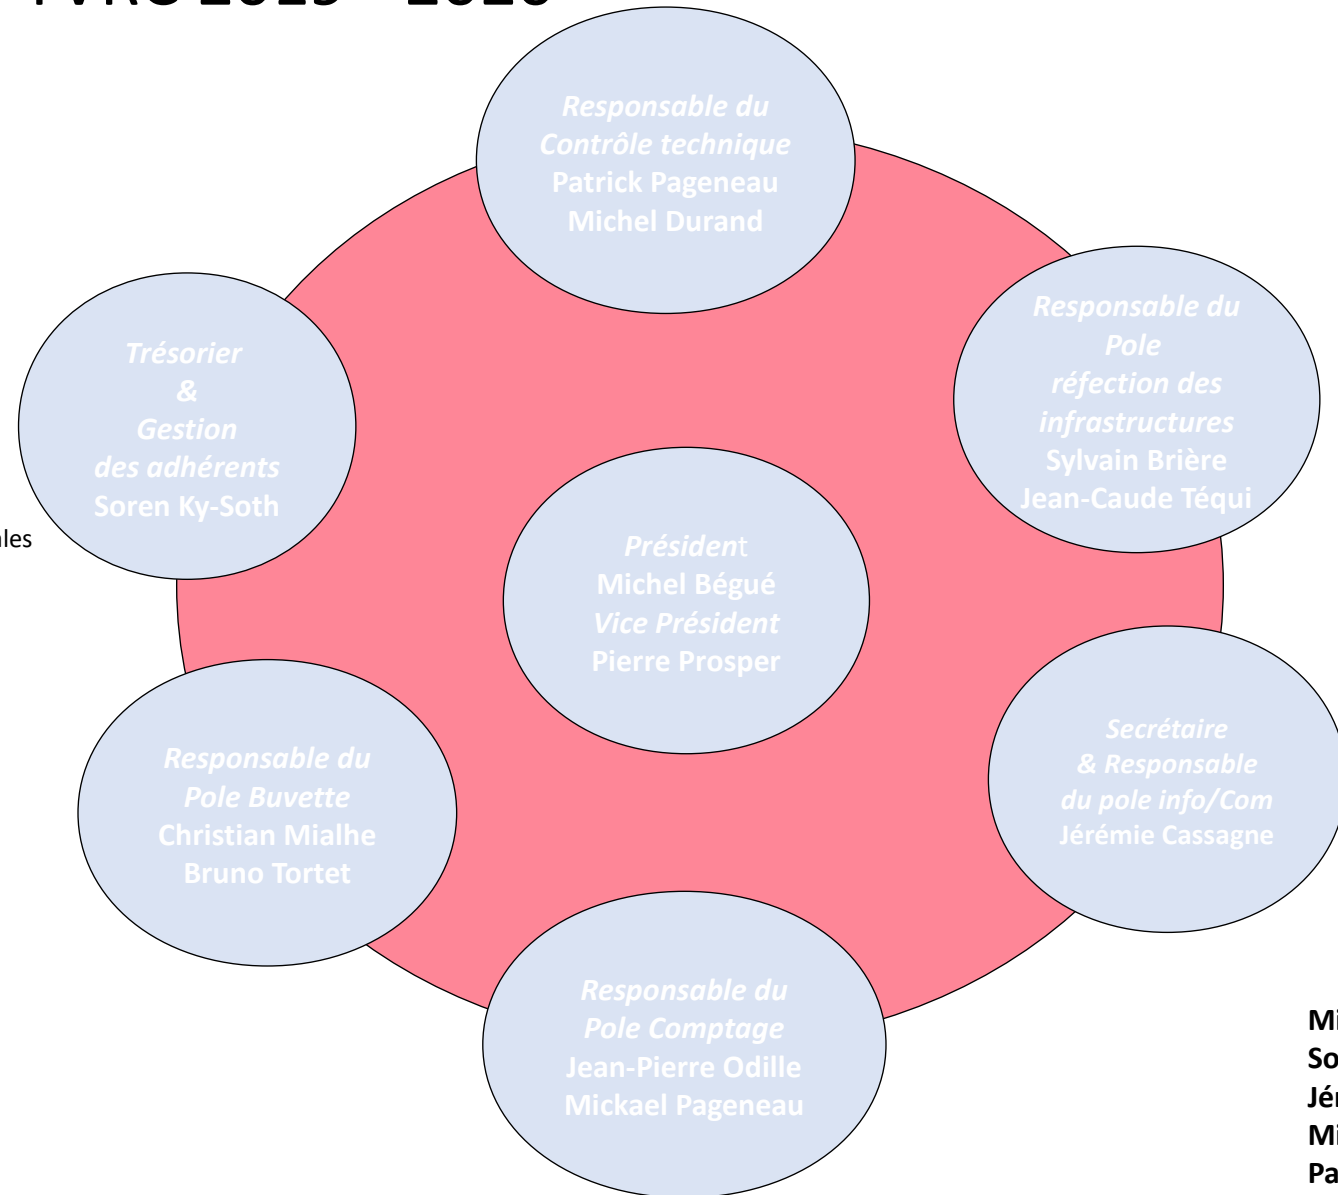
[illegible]

Responsable du Contrôle technique
Patrick Pageneau
Michel Durand

Trésorier
&
Gestion
des adhérents
Soren Ky-Soth

Responsable du Pole réfection des infrastructures
Sylvain Brière
Jean-Caude Téqui

ales

Président
Michel Bégué
Vice Président
Pierre Prosper

Responsable du Pole Buvette
Christian Mialhe
Bruno Tortet

Secrétaire
& Responsable
du pole info/Com
Jérémie Cassagne

Responsable du Pole Comptage
Jean-Pierre Odille
Mickael Pageneau

Mi
So
Jé
Mi
Pa